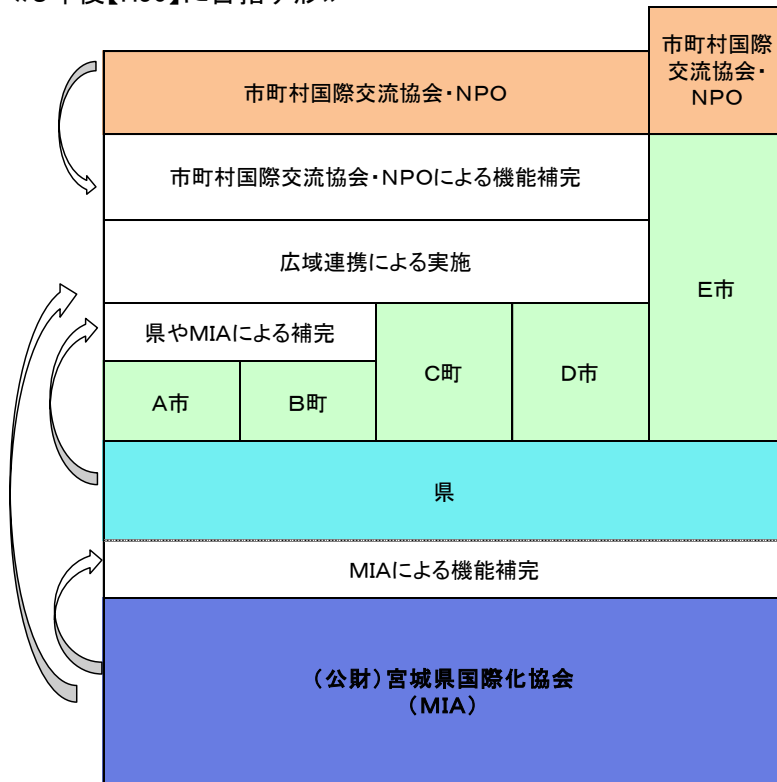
《5年後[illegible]に目指す形》

市町村国際交流協会・NPO

市町村国際交流協会・NPO

市町村国際交流協会・NPOによる機能補完

広域連携による実施

E市

県やMIAによる補完

C町

D市

A市

B町

県

MIAによる機能補完

（公財）宮城県国際化協会
（MIA）